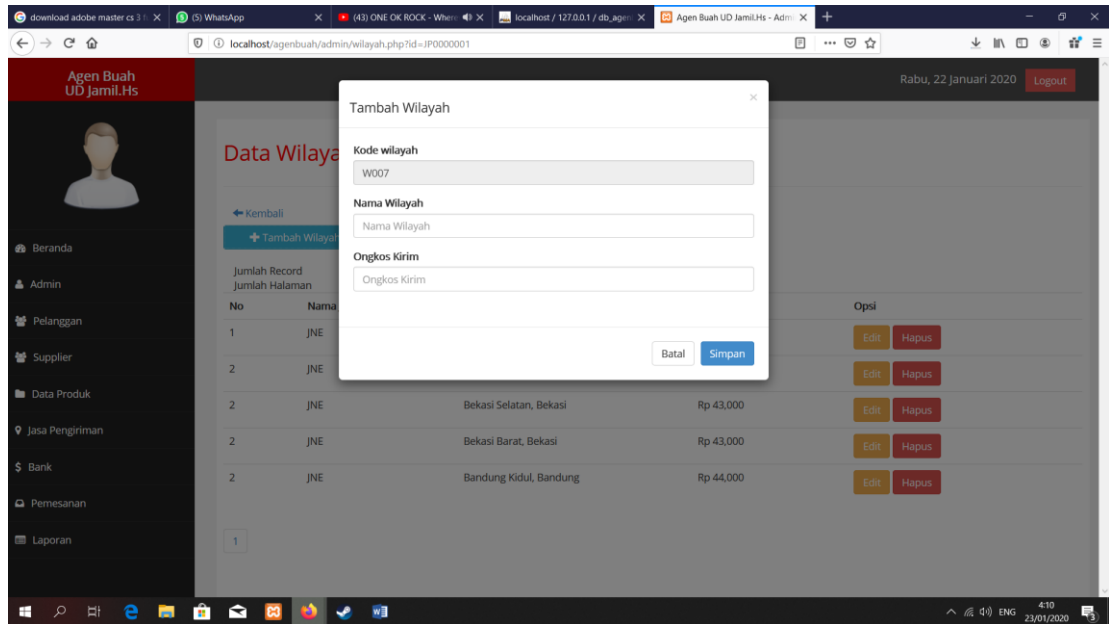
download adobe master cs 3 f ×
(5) WhatsApp ×
(43) ONE OK ROCK - Where ×
localhost / 127.0.0.1 / db_agen ×
Agen Buah UD Jamil.Hs - Adm ×
+

localhost/agenbuah/admin/wilayah.php?id=JP0000001

Agen Buah UD Jamil.Hs

Rabu, 22 Januari 2020 Logout

Beranda
Admin
Pelanggan
Supplier
Data Produk
Jasa Pengiriman
Bank
Pemesanan
Laporan

Data Wilaya

← Kembali
+ Tambah Wilayah

Jumlah Record
Jumlah Halaman

| No | Nama |  |  | Opsi |
|---|---|---|---|---|
| 1 | JNE |  |  | Edit Hapus |
| 2 | JNE |  |  | Edit Hapus |
| 2 | JNE | Bekasi Selatan, Bekasi | Rp 43,000 | Edit Hapus |
| 2 | JNE | Bekasi Barat, Bekasi | Rp 43,000 | Edit Hapus |
| 2 | JNE | Bandung Kidul, Bandung | Rp 44,000 | Edit Hapus |

1

Tambah Wilayah ×

Kode wilayah
W007

Nama Wilayah
Nama Wilayah

Ongkos Kirim
Ongkos Kirim

Batal Simpan

ENG 4:10 23/01/2020